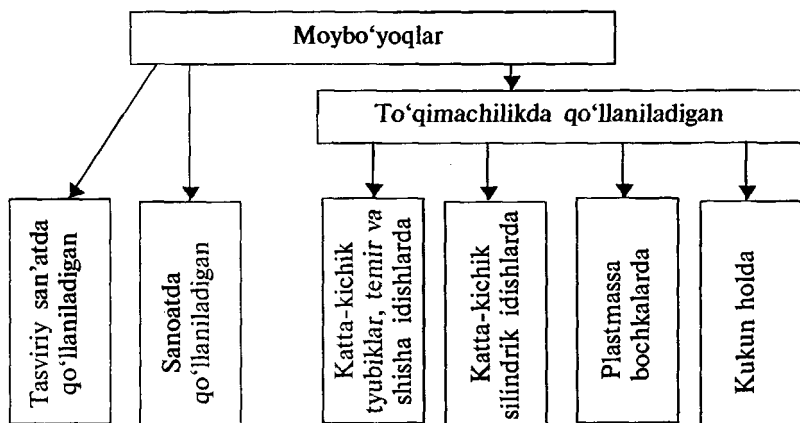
Moybo‘yoqlar

To‘qimachilikda qo‘llaniladigan

Tasviriy san'atda qo‘llaniladigan

Sanoatda qo‘llaniladigan

Katta-kichik tyubiklar, temir va shisha idishlarda

Katta-kichik silindrik idishlarda

Plastmassa bochkalarda

Kukun holda